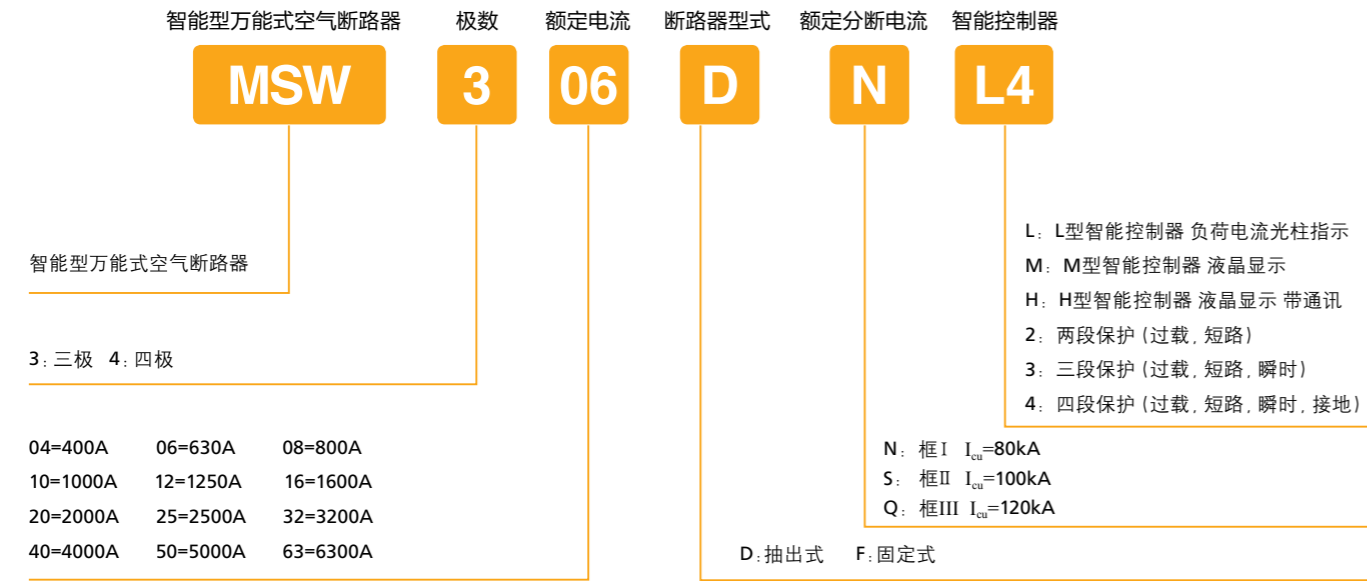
智能型万能式空气断路器　极数　额定电流　断路器型式　额定分断电流　智能控制器

MSW　3　06　D　N　L4

L：L型智能控制器 负荷电流光柱指示
M：M型智能控制器 液晶显示
H：H型智能控制器 液晶显示 带通讯
2：两段保护（过载，短路）
3：三段保护（过载，短路，瞬时）
4：四段保护（过载，短路，瞬时，接地）

智能型万能式空气断路器

N：框Ⅰ $I_{cu}$=80kA
S：框Ⅱ $I_{cu}$=100kA
Q：框III $I_{cu}$=120kA

3：三极 4：四极

| 04=400A | 06=630A | 08=800A |
|---|---|---|
| 10=1000A | 12=1250A | 16=1600A |
| 20=2000A | 25=2500A | 32=3200A |
| 40=4000A | 50=5000A | 63=6300A |

D：抽出式　F：固定式